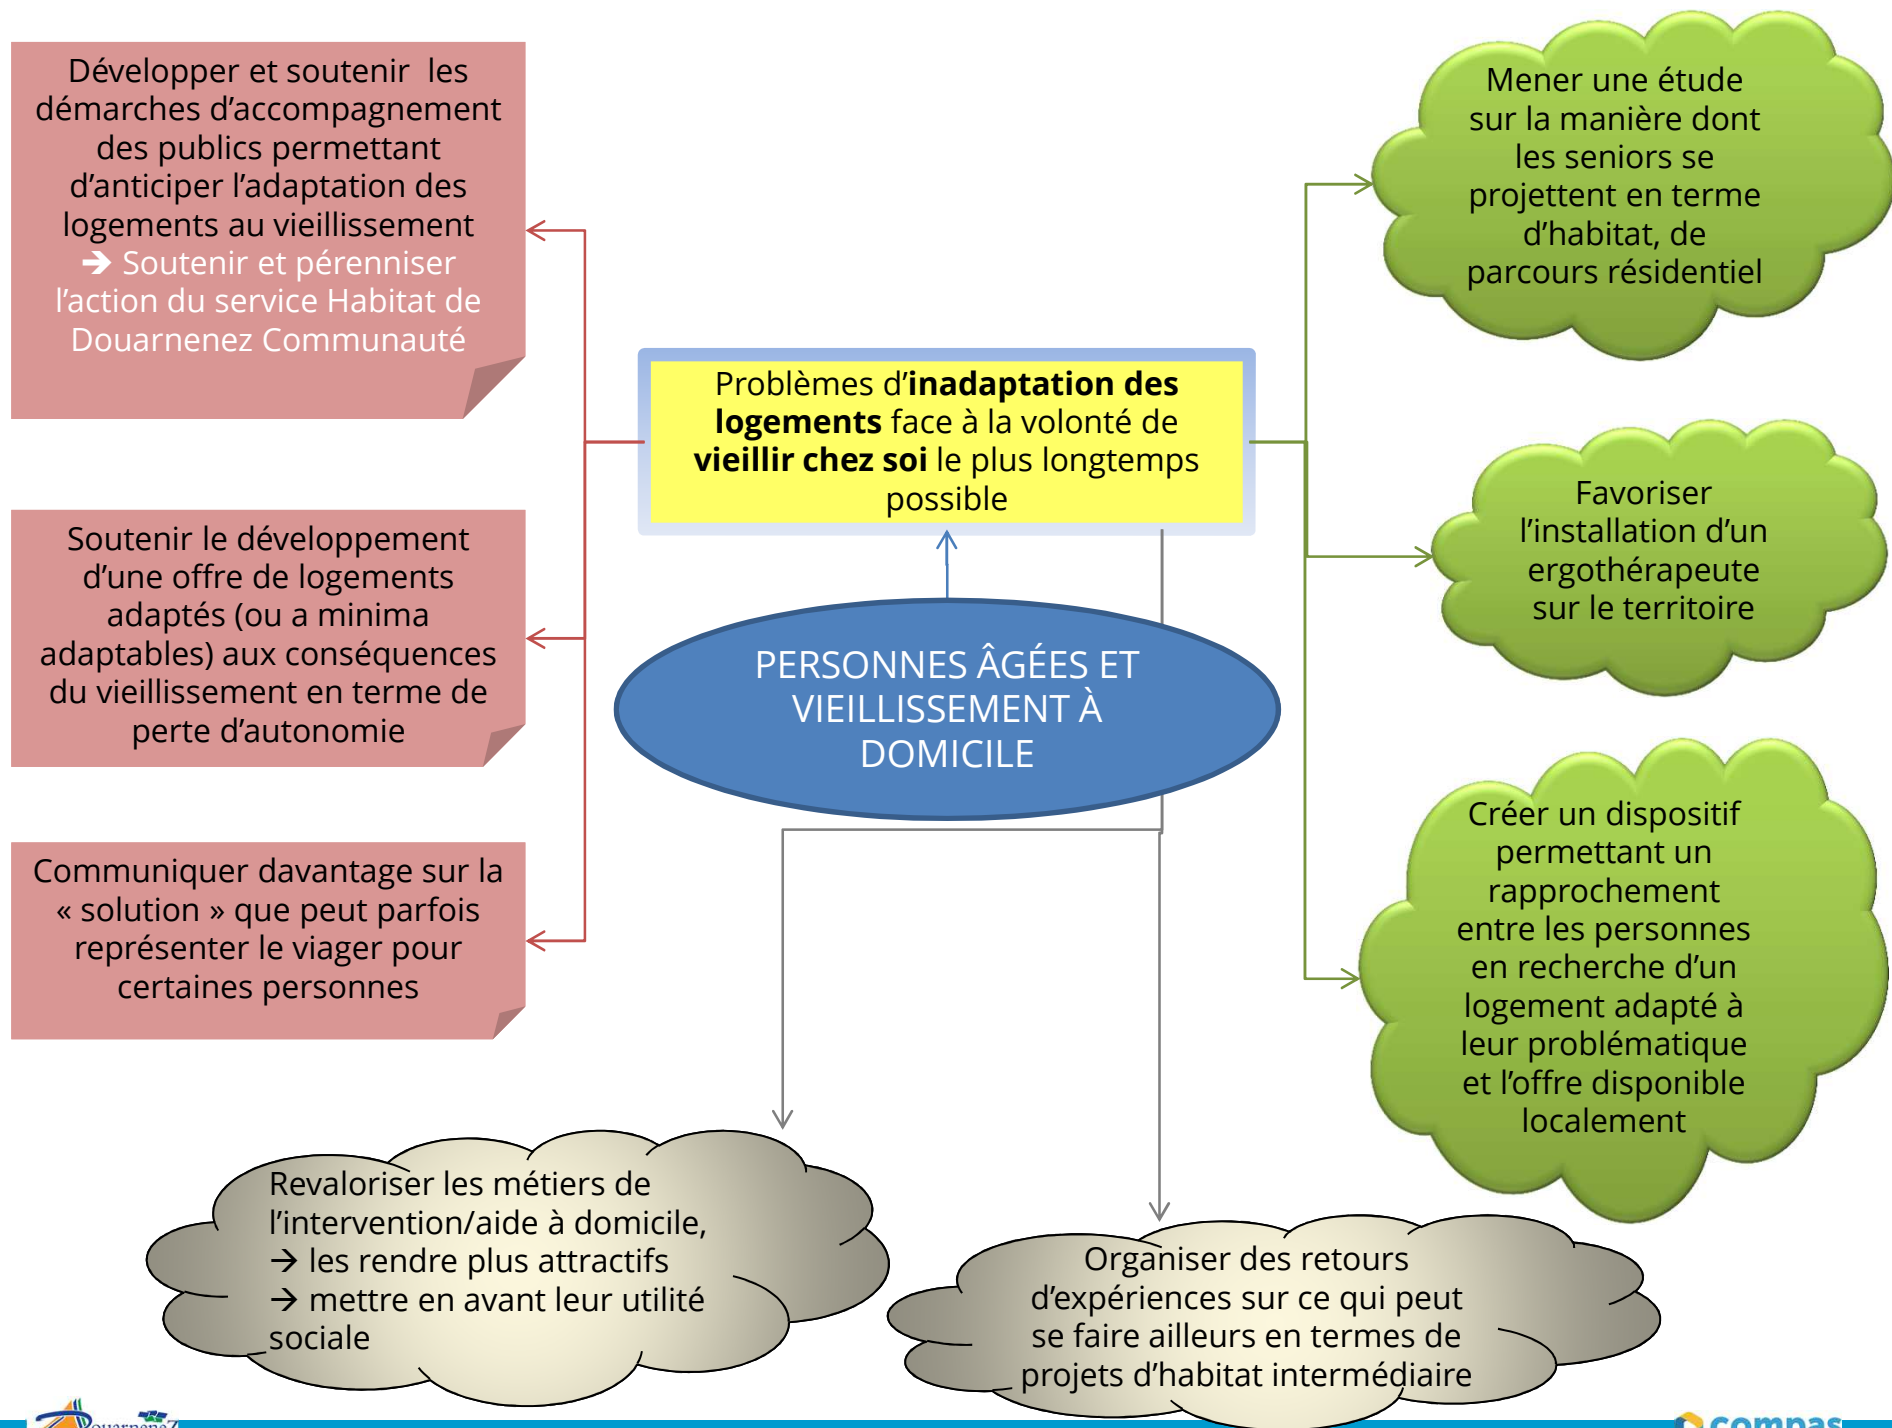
Développer et soutenir les démarches d'accompagnement des publics permettant d'anticiper l'adaptation des logements au vieillissement
➔ Soutenir et pérenniser l'action du service Habitat de Douarnenez Communauté

Soutenir le développement d'une offre de logements adaptés (ou a minima adaptables) aux conséquences du vieillissement en terme de perte d'autonomie

Communiquer davantage sur la « solution » que peut parfois représenter le viager pour certaines personnes

Problèmes d'**inadaptation des logements** face à la volonté de **vieillir chez soi** le plus longtemps possible

PERSONNES ÂGÉES ET VIEILLISSEMENT À DOMICILE

Mener une étude sur la manière dont les seniors se projettent en terme d'habitat, de parcours résidentiel

Favoriser l'installation d'un ergothérapeute sur le territoire

Créer un dispositif permettant un rapprochement entre les personnes en recherche d'un logement adapté à leur problématique et l'offre disponible localement

Revaloriser les métiers de l'intervention/aide à domicile,
→ les rendre plus attractifs
→ mettre en avant leur utilité sociale

Organiser des retours d'expériences sur ce qui peut se faire ailleurs en termes de projets d'habitat intermédiaire

Douarnenez
compas